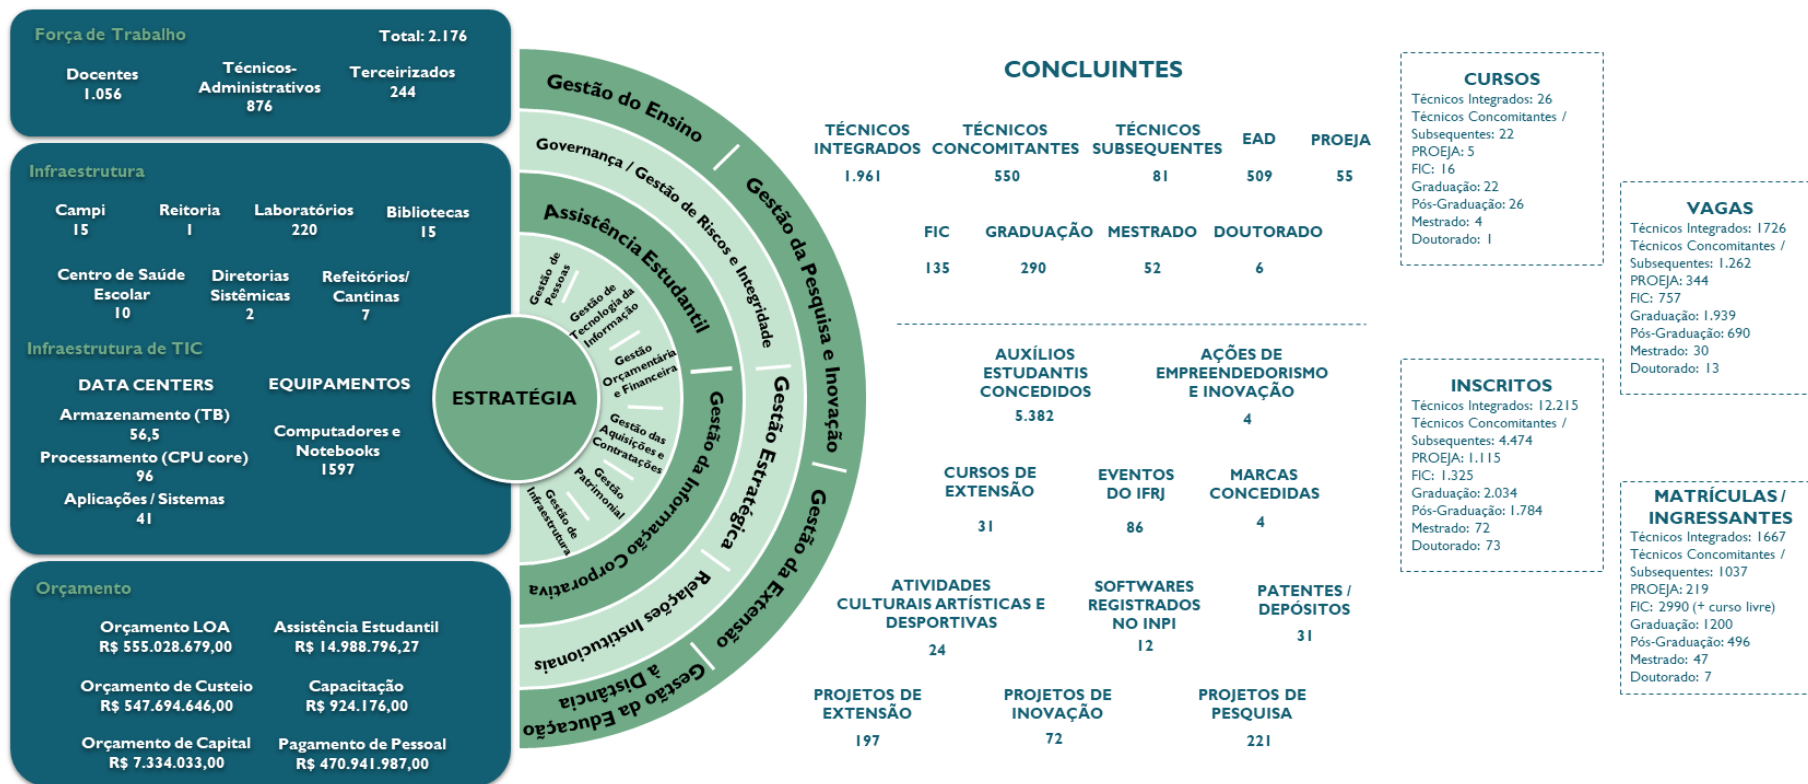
Força de Trabalho

Total: 2.176

Docentes
1.056

Técnicos-Administrativos
876

Terceirizados
244

Infraestrutura

Campi
15

Reitoria
1

Laboratórios
220

Bibliotecas
15

Centro de Saúde Escolar
10

Diretorias Sistêmicas
2

Refeitórios/ Cantinas
7

Infraestrutura de TIC

DATA CENTERS

Armazenamento (TB)
56,5

Processamento (CPU core)
96

Aplicações / Sistemas
41

EQUIPAMENTOS

Computadores e Notebooks
1597

Orçamento

Orçamento LOA
R$ 555.028.679,00

Assistência Estudantil
R$ 14.988.796,27

Orçamento de Custeio
R$ 547.694.646,00

Capacitação
R$ 924.176,00

Orçamento de Capital
R$ 7.334.033,00

Pagamento de Pessoal
R$ 470.941.987,00

ESTRATÉGIA

Gestão do Ensino

Gestão da Pesquisa e Inovação

Gestão da Extensão

Gestão da Educação à Distância

Governança / Gestão de Riscos e Integridade

Gestão Estratégica

Relações Institucionais

Assistência Estudantil

Gestão da Informação Corporativa

Gestão de Pessoas

Gestão de Tecnologia da Informação

Gestão Orçamentária e Financeira

Gestão das Aquisições e Contratações

Gestão Patrimonial

Gestão de Infraestrutura

CONCLUINTES

TÉCNICOS INTEGRADOS
1.961

TÉCNICOS CONCOMITANTES
550

TÉCNICOS SUBSEQUENTES
81

EAD
509

PROEJA
55

FIC
135

GRADUAÇÃO
290

MESTRADO
52

DOUTORADO
6

AUXÍLIOS ESTUDANTIS CONCEDIDOS
5.382

AÇÕES DE EMPREENDEDORISMO E INOVAÇÃO
4

CURSOS DE EXTENSÃO
31

EVENTOS DO IFRJ
86

MARCAS CONCEDIDAS
4

ATIVIDADES CULTURAIS ARTÍSTICAS E DESPORTIVAS
24

SOFTWARES REGISTRADOS NO INPI
12

PATENTES / DEPÓSITOS
31

PROJETOS DE EXTENSÃO
197

PROJETOS DE INOVAÇÃO
72

PROJETOS DE PESQUISA
221

CURSOS
Técnicos Integrados: 26
Técnicos Concomitantes / Subsequentes: 22
PROEJA: 5
FIC: 16
Graduação: 22
Pós-Graduação: 26
Mestrado: 4
Doutorado: 1

VAGAS
Técnicos Integrados: 1726
Técnicos Concomitantes / Subsequentes: 1.262
PROEJA: 344
FIC: 757
Graduação: 1.939
Pós-Graduação: 690
Mestrado: 30
Doutorado: 13

INSCRITOS
Técnicos Integrados: 12.215
Técnicos Concomitantes / Subsequentes: 4.474
PROEJA: 1.115
FIC: 1.325
Graduação: 2.034
Pós-Graduação: 1.784
Mestrado: 72
Doutorado: 73

MATRÍCULAS / INGRESSANTES
Técnicos Integrados: 1667
Técnicos Concomitantes / Subsequentes: 1037
PROEJA: 219
FIC: 2990 (+ curso livre)
Graduação: 1200
Pós-Graduação: 496
Mestrado: 47
Doutorado: 7